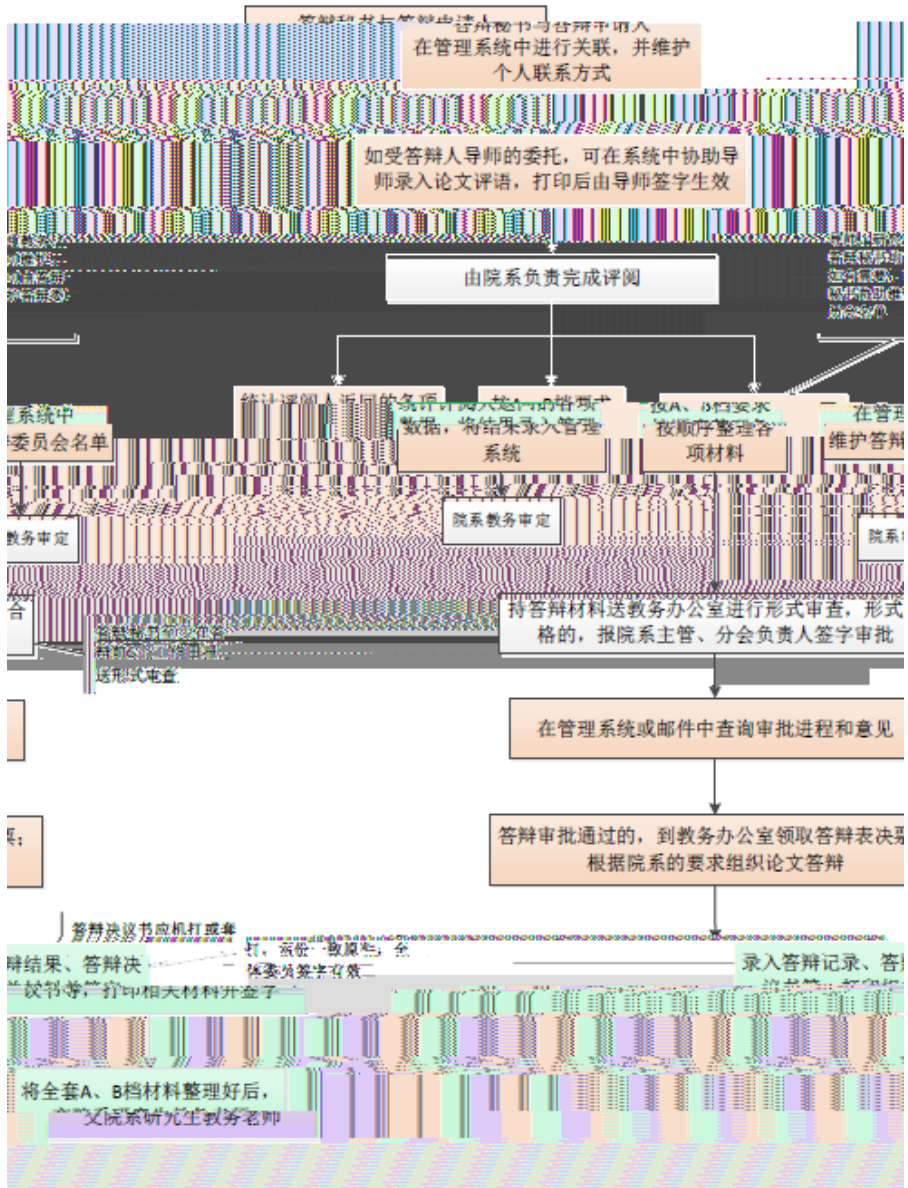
答辩秘书与答辩申请人在管理系统中进行关联，并维护个人联系方式

如受答辩人导师的委托，可在系统中协助导师录入论文评语，打印后由导师签字生效

由院系负责完成评阅

统计评阅人返回的各项数据，将结果录入管理系统

按A、B档要求按顺序整理各项材料

在管理系统中维护答辩委员会名单

院系教务审定

持答辩材料送教务办公室进行形式审查，形式合格的，报院系主管、分会负责人签字审批

送形式审查

在管理系统或邮件中查询审批进程和意见

答辩审批通过的，到教务办公室领取答辩表决票，根据院系的要求组织论文答辩

答辩决议书应机打或手写

录入答辩记录、答辩结果、答辩决议书等，打印相关材料并签字

将全套A、B档材料整理好后，交院系研究生教务老师